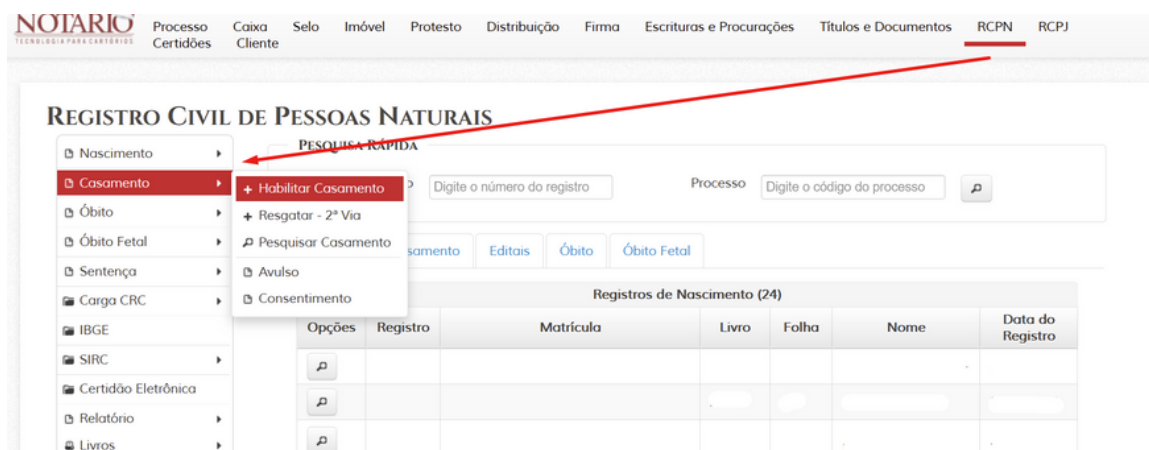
NOTARIO
TECNOLOGIA PARA CARTÓRIOS

Processo Caixa Selo Imóvel Protesto Distribuição Firma Escrituras e Procurações Títulos e Documentos RCPN RCPJ
Certidões Cliente

REGISTRO CIVIL DE PESSOAS NATURAIS

Nascimento
Casamento
Óbito
Óbito Fetal
Sentença
Carga CRC
IBGE
SIRC
Certidão Eletrônica
Relatório
Livros

+ Habilitar Casamento
+ Resgatar - 2ª Via
Pesquisar Casamento
Avulso
Consentimento

PESQUISA RÁPIDA

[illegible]o Digite o número do registro
Processo Digite o código do processo

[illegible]samento Editais Óbito Óbito Fetal

Registros de Nascimento (24)

| Opções | Registro | Matrícula | Livro | Folha | Nome | Data do Registro |
|---|---|---|---|---|---|---|
| | | | | | | |
| | | | | | | |
| | | | | | | |